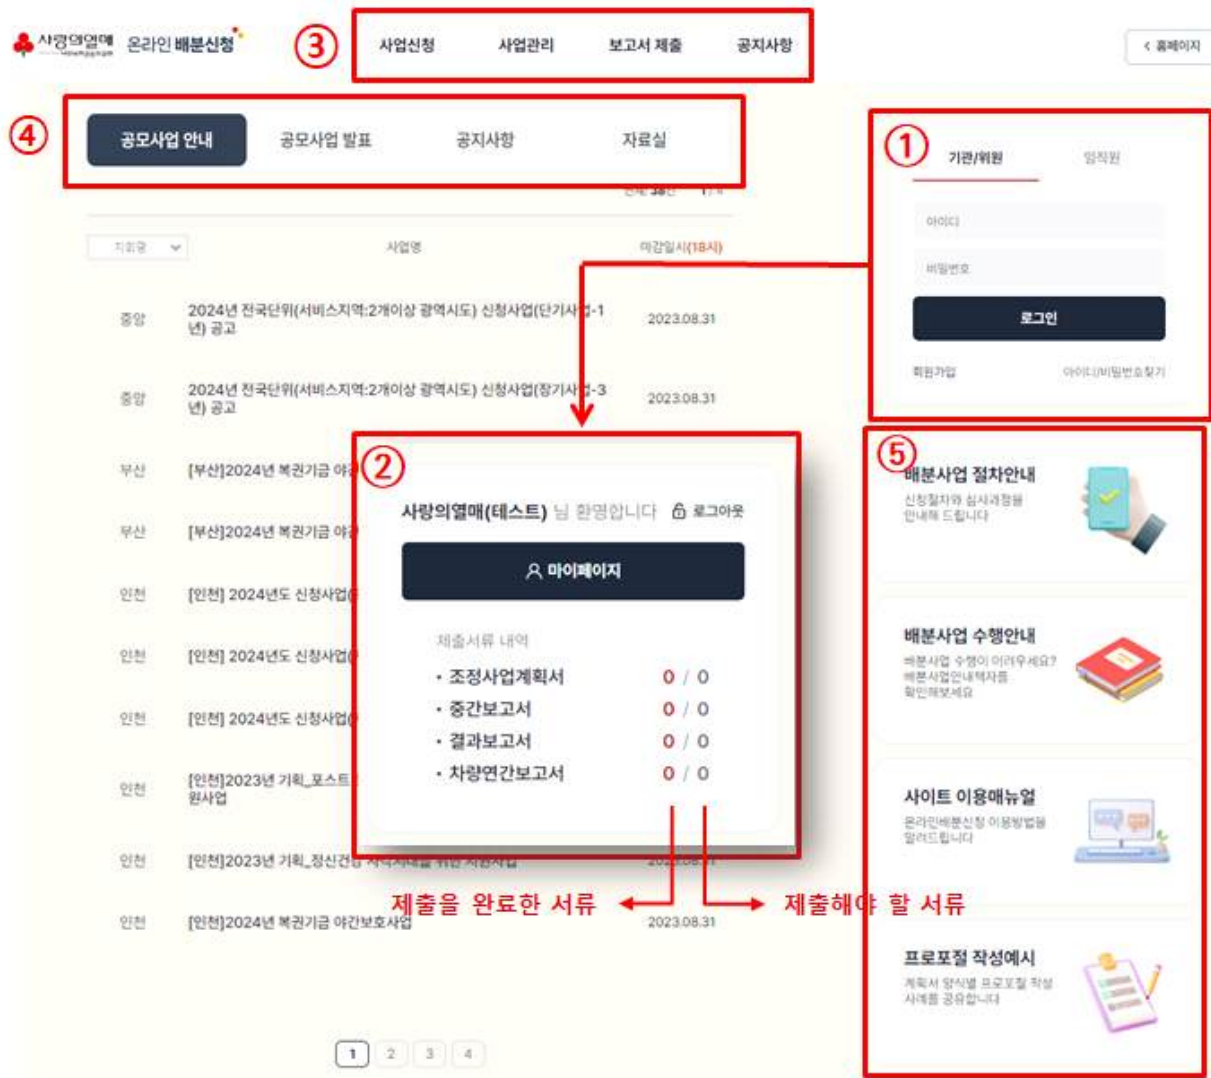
사랑의열매 온라인 배분신청

③ 사업신청 사업관리 보고서 제출 공지사항

< 홈페이지

④ 공모사업 안내 공모사업 발표 공지사항 자료실

전체 38건 1 / 4

지회명 사업명 마감일시(18시)

중앙 2024년 전국단위(서비스지역:2개이상 광역시도) 신청사업(단기사업-1년) 공고 2023.08.31

중앙 2024년 전국단위(서비스지역:2개이상 광역시도) 신청사업(장기사업-3년) 공고 2023.08.31

부산 [부산]2024년 복권기금 야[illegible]

부산 [부산]2024년 복권기금 야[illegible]

인천 [인천] 2024년도 신청사업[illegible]

인천 [인천] 2024년도 신청사업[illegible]

인천 [인천] 2024년도 신청사업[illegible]

인천 [인천]2023년 기획_포스트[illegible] 원사업

인천 [인천]2023년 기획_정신건강 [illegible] 2023.08.31

인천 [인천]2024년 복권기금 야간보호사업 2023.08.31

1 2 3 4

① 기관/위원 임직원

아이디

비밀번호

로그인

회원가입 아이디/비밀번호찾기

② 사랑의열매(테스트) 님 환영합니다 로그아웃

마이페이지

제출서류 내역

• 조정사업계획서 0 / 0
• 중간보고서 0 / 0
• 결과보고서 0 / 0
• 차량연간보고서 0 / 0

제출을 완료한 서류 제출해야 할 서류

⑤ 배분사업 절차안내
신청절차와 심사과정을 안내해 드립니다

배분사업 수행안내
배분사업 수행이 어려우세요? 배분사업안내책자를 확인해보세요

사이트 이용매뉴얼
온라인배분신청 이용방법을 알려드립니다

프로포절 작성예시
계획서 양식별 프로포절 작성 사례를 공유합니다